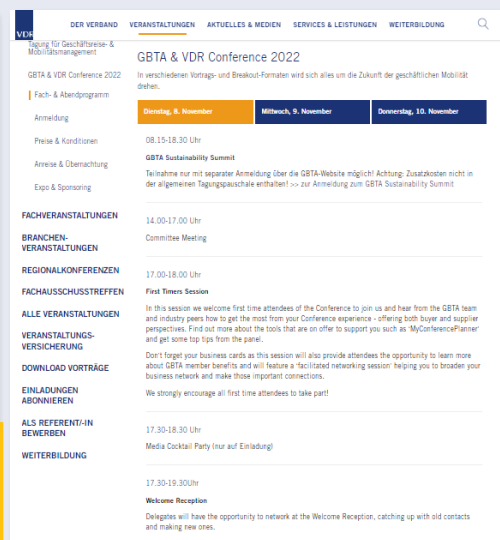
VDR

DER VERBAND VERANSTALTUNGEN AKTUELLES & MEDIEN SERVICES & LEISTUNGEN WEITERBILDUNG

Tagung für Geschäftsreise- & Mobilitätsmanagement

GBTA & VDR Conference 2022

Fach- & Abendprogramm

Anmeldung

Preise & Konditionen

Anreise & Übernachtung

Expo & Sponsoring

FACHVERANSTALTUNGEN

BRANCHEN-VERANSTALTUNGEN

REGIONALKONFERENZEN

FACHAUSSCHUSSTREFFEN

ALLE VERANSTALTUNGEN

VERANSTALTUNGS-VERSICHERUNG

DOWNLOAD VORTRÄGE

EINLADUNGEN ABONNIEREN

ALS REFERENT/-IN BEWERBEN

WEITERBILDUNG

GBTA & VDR Conference 2022

In verschiedenen Vortrags- und Breakout-Formaten wird sich alles um die Zukunft der geschäftlichen Mobilität drehen.

Dienstag, 8. November | Mittwoch, 9. November | Donnerstag, 10. November

08.15-18.30 Uhr

GBTA Sustainability Summit

Teilnahme nur mit separater Anmeldung über die GBTA-Website möglich! Achtung: Zusatzkosten nicht in der allgemeinen Tagungspauschale enthalten! >> zur Anmeldung zum GBTA Sustainability Summit

14.00-17.00 Uhr

Committee Meeting

17.00-18.00 Uhr

First Timers Session

In this session we welcome first time attendees of the Conference to join us and hear from the GBTA team and industry peers how to get the most from your Conference experience - offering both buyer and supplier perspectives. Find out more about the tools that are on offer to support you such as 'MyConferencePlanner' and get some top tips from the panel.

Don't forget your business cards as this session will also provide attendees the opportunity to learn more about GBTA member benefits and will feature a 'facilitated networking session' helping you to broaden your business network and make those important connections.

We strongly encourage all first time attendees to take part!

17.30-18.30 Uhr

Media Cocktail Party (nur auf Einladung)

17.30-19.30Uhr

Welcome Reception

Delegates will have the opportunity to network at the Welcome Reception, catching up with old contacts and making new ones.